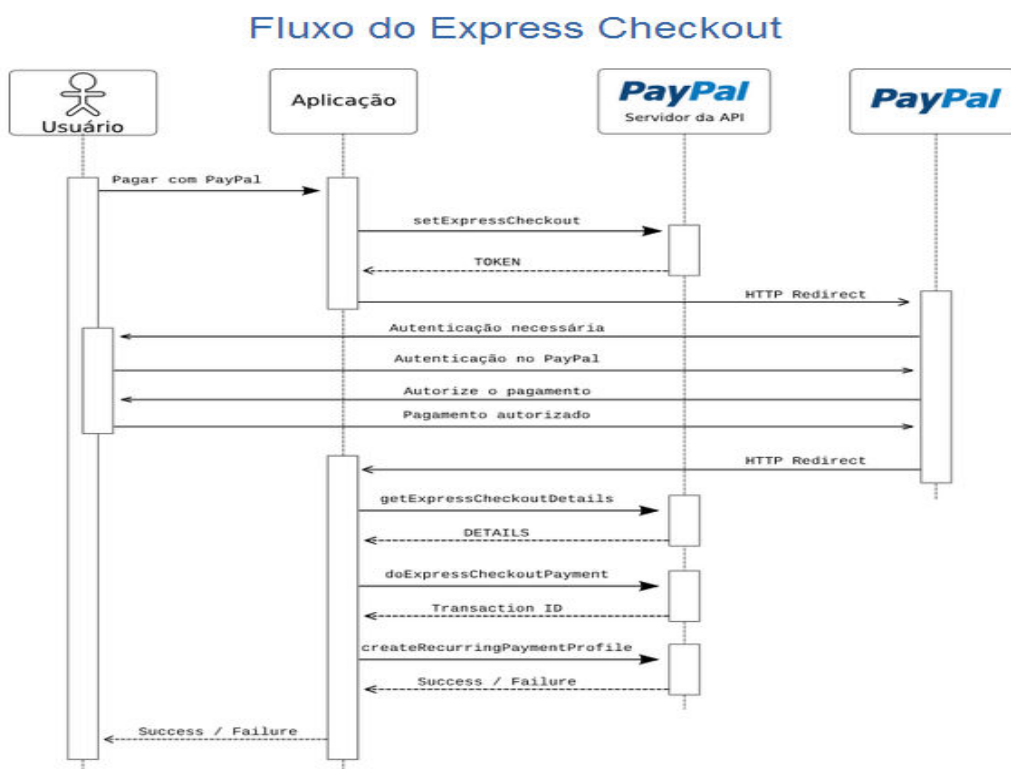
Fluxo do Express Checkout

Usuário

Aplicação

PayPal
Servidor da API

PayPal

Pagar com PayPal

setExpressCheckout

TOKEN

HTTP Redirect

Autenticação necessária

Autenticação no PayPal

Autorize o pagamento

Pagamento autorizado

HTTP Redirect

getExpressCheckoutDetails

DETAILS

doExpressCheckoutPayment

Transaction ID

createRecurringPaymentProfile

Success / Failure

Success / Failure